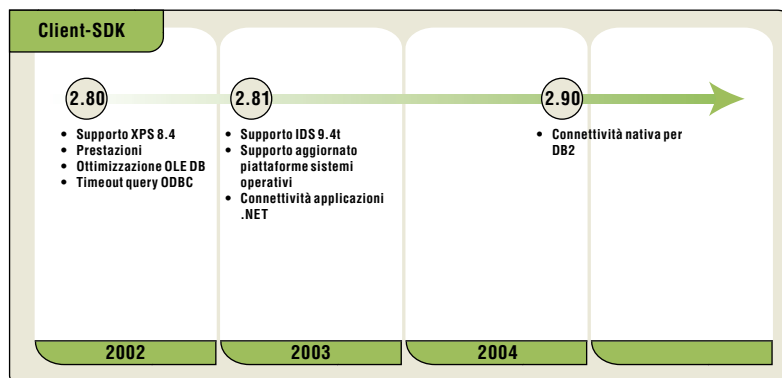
Client-SDK

2.80

- Supporto XPS 8.4
- Prestazioni
- Ottimizzazione OLE DB
- Timeout query ODBC

2.81

- Supporto IDS 9.4t
- Supporto aggiornato piattaforme sistemi operativi
- Connettività applicazioni .NET

2.90

- Connettività nativa per DB2

2002

2003

2004